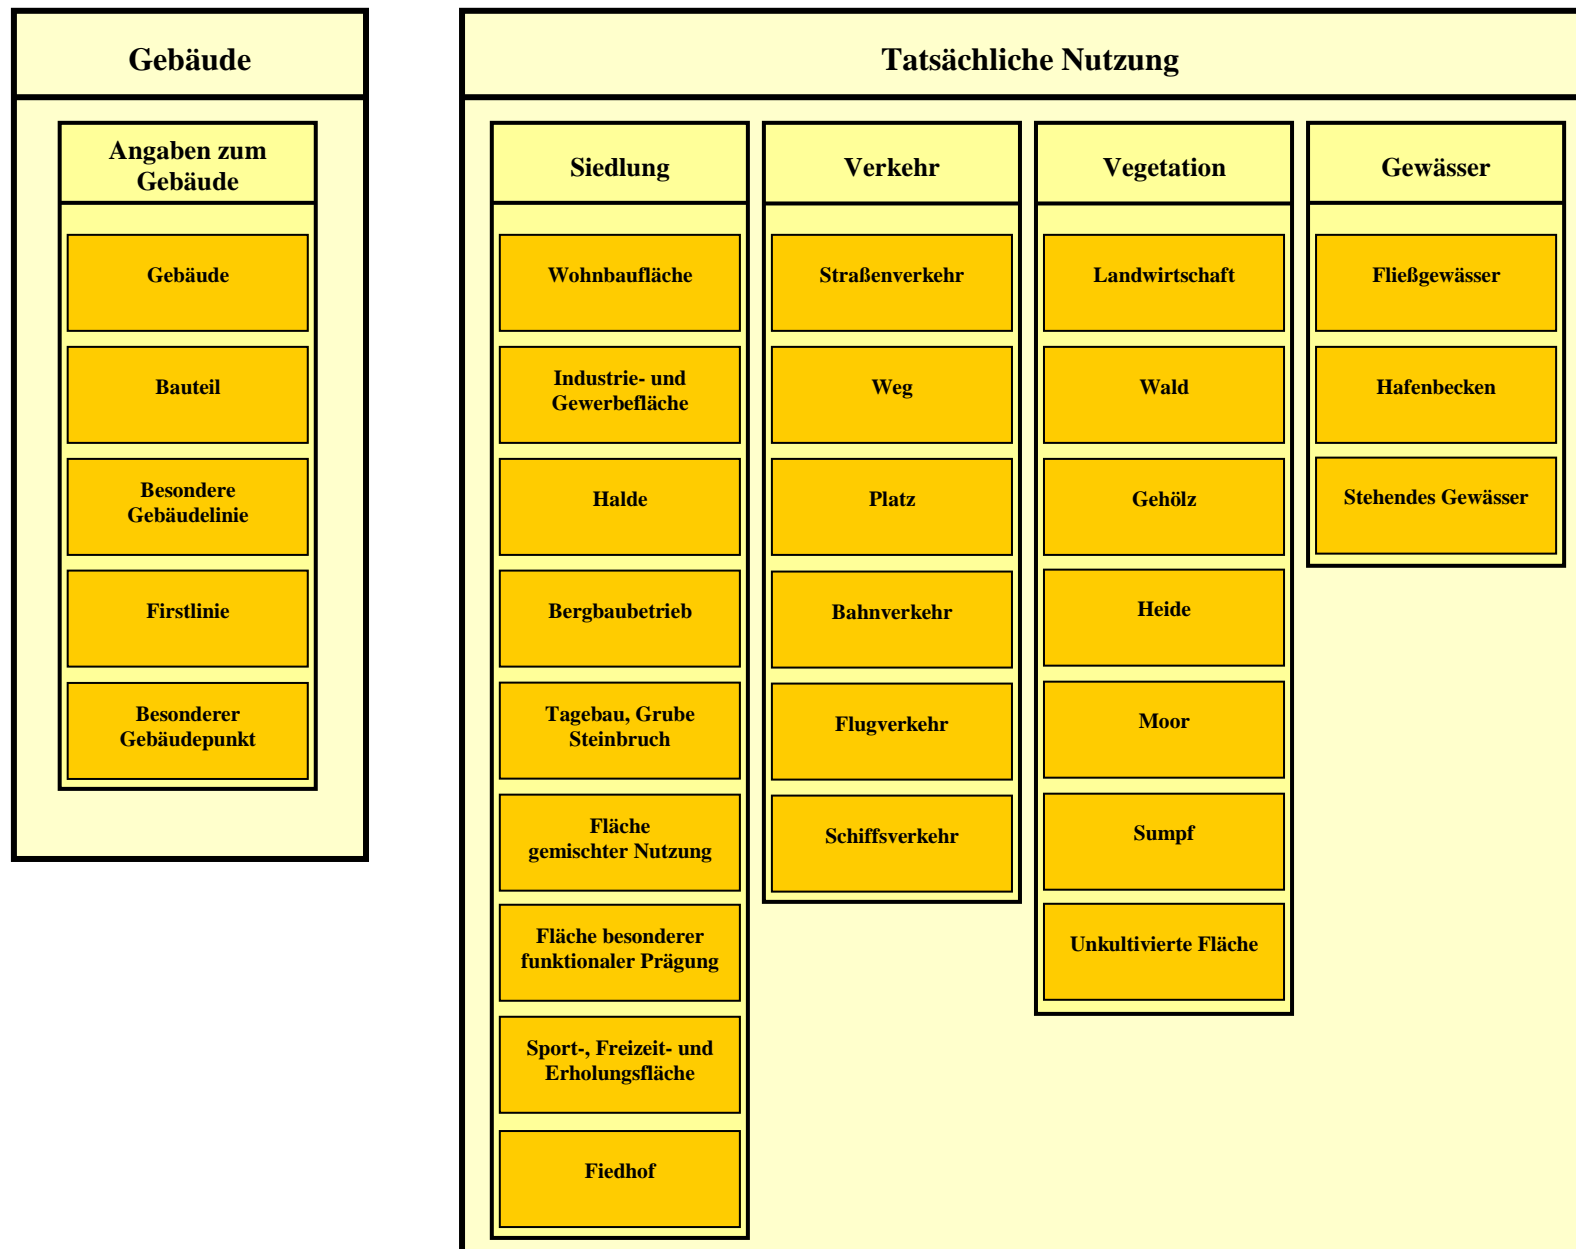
Gebäude

Angaben zum Gebäude

Gebäude

Bauteil

Besondere Gebäudelinie

Firstlinie

Besonderer Gebäudepunkt

Tatsächliche Nutzung

Siedlung

Wohnbaufläche

Industrie- und Gewerbefläche

Halde

Bergbaubetrieb

Tagebau, Grube Steinbruch

Fläche gemischter Nutzung

Fläche besonderer funktionaler Prägung

Sport-, Freizeit- und Erholungsfläche

Fiedhof

Verkehr

Straßenverkehr

Weg

Platz

Bahnverkehr

Flugverkehr

Schiffsverkehr

Vegetation

Landwirtschaft

Wald

Gehölz

Heide

Moor

Sumpf

Unkultivierte Fläche

Gewässer

Fließgewässer

Hafenbecken

Stehendes Gewässer